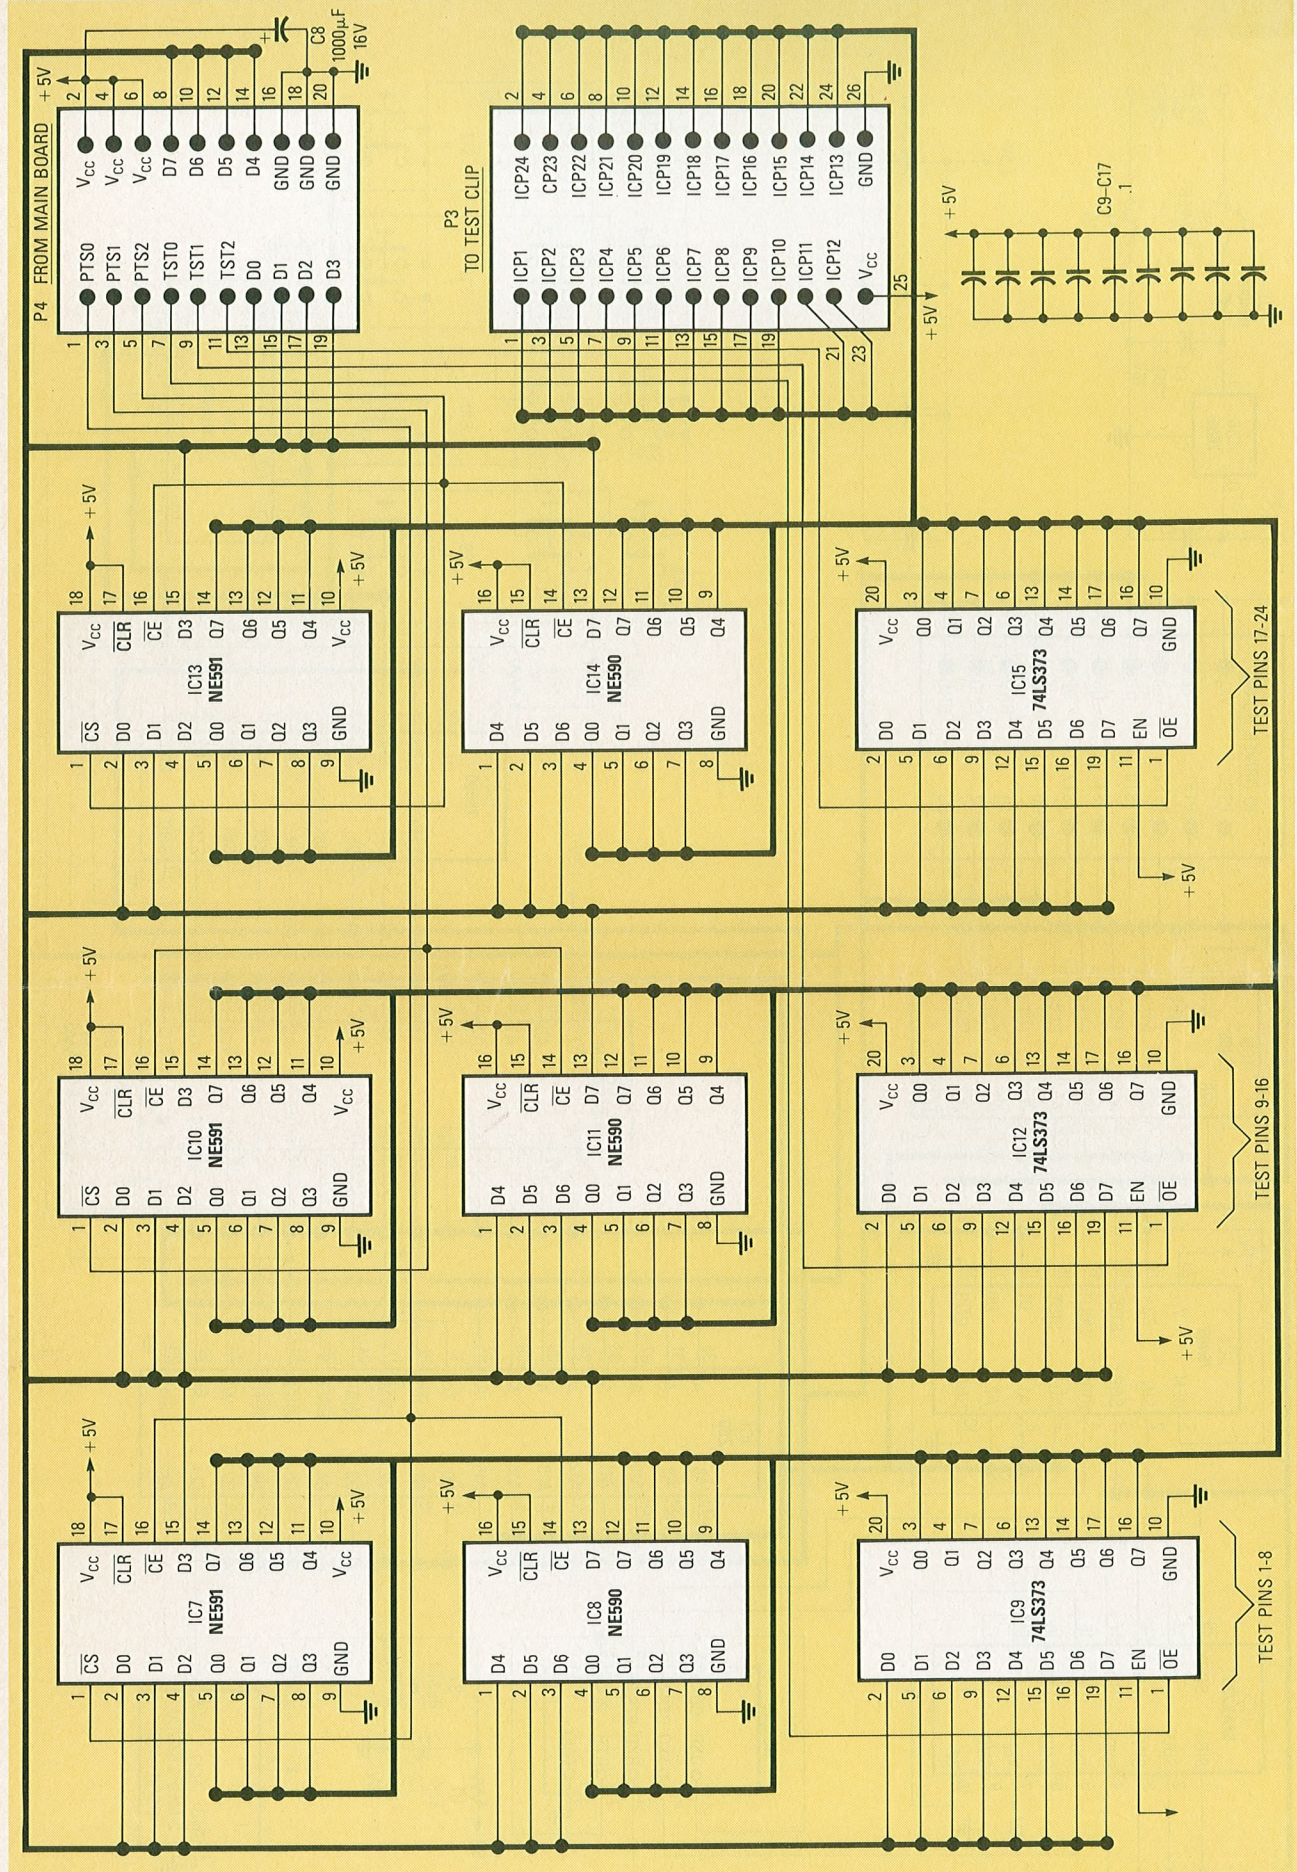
C8
1000μF
16V
+5V
2 4 6 8 10 12 14 16 18 20
P4 FROM MAIN BOARD
$V_{CC}$ $V_{CC}$ $V_{CC}$ D7 D6 D5 D4 GND GND GND
PTS0 PTS1 PTS2 TST0 TST1 TST2 D0 D1 D2 D3
1 3 5 7 9 11 13 15 17 19

P3
TO TEST CLIP
2 4 6 8 10 12 14 16 18 20 22 24 26
ICP24 CP23 ICP22 ICP21 ICP20 ICP19 ICP18 ICP17 ICP16 ICP15 ICP14 ICP13 GND
ICP1 ICP2 ICP3 ICP4 ICP5 ICP6 ICP7 ICP8 ICP9 ICP10 ICP11 ICP12 $V_{CC}$
1 3 5 7 9 11 13 15 17 19 21 23 25
+5V

+5V
C9–C17
.1

+5V
18 17 16 15 14 13 12 11 10
$V_{CC}$ $\overline{CLR}$ $\overline{CE}$ D3 Q7 Q6 Q5 Q4 $V_{CC}$
IC13
NE591
$\overline{CS}$ D0 D1 D2 Q0 Q1 Q2 Q3 GND
1 2 3 4 5 6 7 8 9
+5V

+5V
16 15 14 13 12 11 10 9
$V_{CC}$ $\overline{CLR}$ $\overline{CE}$ D7 Q7 Q6 Q5 Q4
IC14
NE590
D4 D5 D6 Q0 Q1 Q2 Q3 GND
1 2 3 4 5 6 7 8

+5V
20 3 4 7 6 13 14 17 16 10
$V_{CC}$ Q0 Q1 Q2 Q3 Q4 Q5 Q6 Q7 GND
IC15
74LS373
D0 D1 D2 D3 D4 D5 D6 D7 EN $\overline{OE}$
2 5 6 9 12 15 16 19 11 1
TEST PINS 17-24
+5V

+5V
18 17 16 15 14 13 12 11 10
$V_{CC}$ $\overline{CLR}$ $\overline{CE}$ D3 Q7 Q6 Q5 Q4 $V_{CC}$
IC10
NE591
$\overline{CS}$ D0 D1 D2 Q0 Q1 Q2 Q3 GND
1 2 3 4 5 6 7 8 9
+5V

+5V
16 15 14 13 12 11 10 9
$V_{CC}$ $\overline{CLR}$ $\overline{CE}$ D7 Q7 Q6 Q5 Q4
IC11
NE590
D4 D5 D6 Q0 Q1 Q2 Q3 GND
1 2 3 4 5 6 7 8

+5V
20 3 4 7 6 13 14 17 16 10
$V_{CC}$ Q0 Q1 Q2 Q3 Q4 Q5 Q6 Q7 GND
IC12
74LS373
D0 D1 D2 D3 D4 D5 D6 D7 EN $\overline{OE}$
2 5 6 9 12 15 16 19 11 1
TEST PINS 9-16
+5V

+5V
18 17 16 15 14 13 12 11 10
$V_{CC}$ $\overline{CLR}$ $\overline{CE}$ D3 Q7 Q6 Q5 Q4 $V_{CC}$
IC7
NE591
$\overline{CS}$ D0 D1 D2 Q0 Q1 Q2 Q3 GND
1 2 3 4 5 6 7 8 9
+5V

+5V
16 15 14 13 12 11 10 9
$V_{CC}$ $\overline{CLR}$ $\overline{CE}$ D7 Q7 Q6 Q5 Q4
IC8
NE590
D4 D5 D6 Q0 Q1 Q2 Q3 GND
1 2 3 4 5 6 7 8

+5V
20 3 4 7 6 13 14 17 16 10
$V_{CC}$ Q0 Q1 Q2 Q3 Q4 Q5 Q6 Q7 GND
IC9
74LS373
D0 D1 D2 D3 D4 D5 D6 D7 EN $\overline{OE}$
2 5 6 9 12 15 16 19 11 1
TEST PINS 1-8